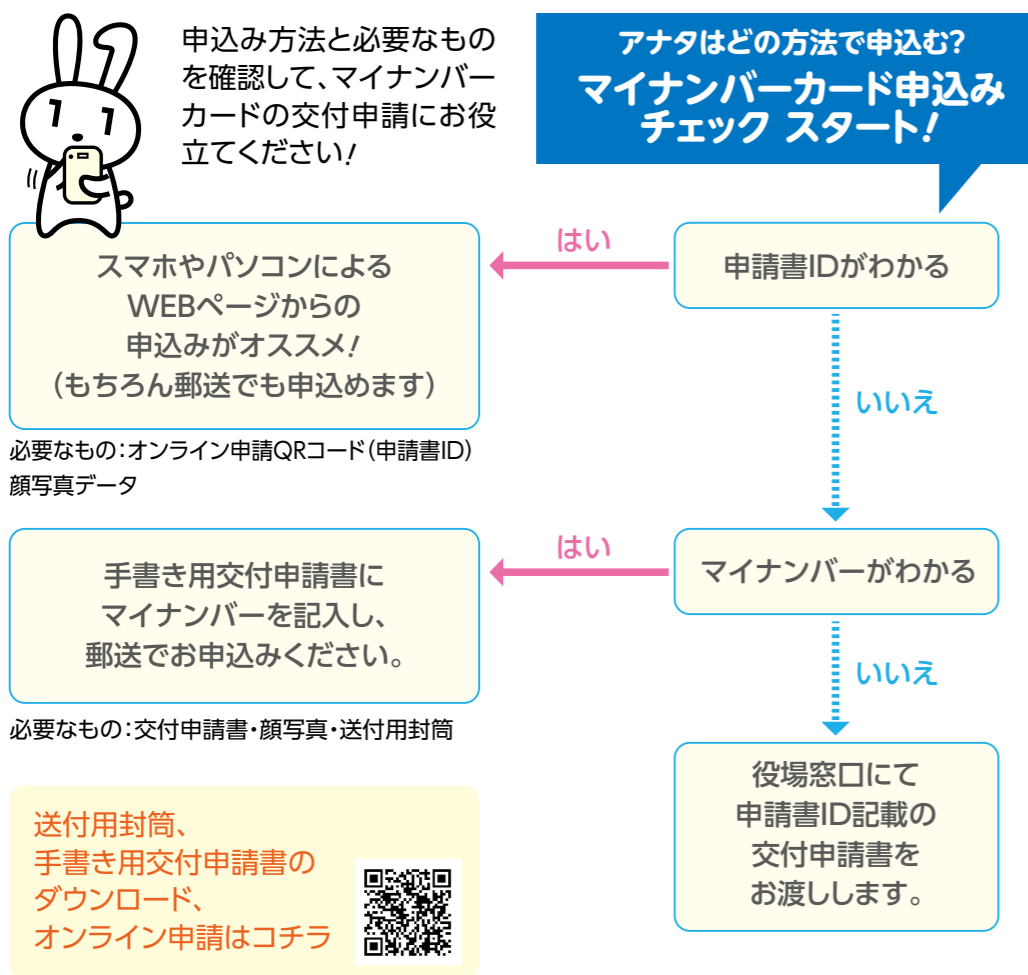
申込み方法と必要なものを確認して、マイナンバーカードの交付申請にお役立てください!

アナタはどの方法で申込む?
マイナンバーカード申込みチェック スタート!

申請書IDがわかる

はい

スマホやパソコンによるWEBページからの申込みがオススメ!
(もちろん郵送でも申込めます)

必要なもの:オンライン申請QRコード(申請書ID)
顔写真データ

いいえ

マイナンバーがわかる

はい

手書き用交付申請書にマイナンバーを記入し、郵送でお申込みください。

必要なもの:交付申請書・顔写真・送付用封筒

いいえ

役場窓口にて申請書ID記載の交付申請書をお渡しします。

送付用封筒、手書き用交付申請書のダウンロード、オンライン申請はコチラ